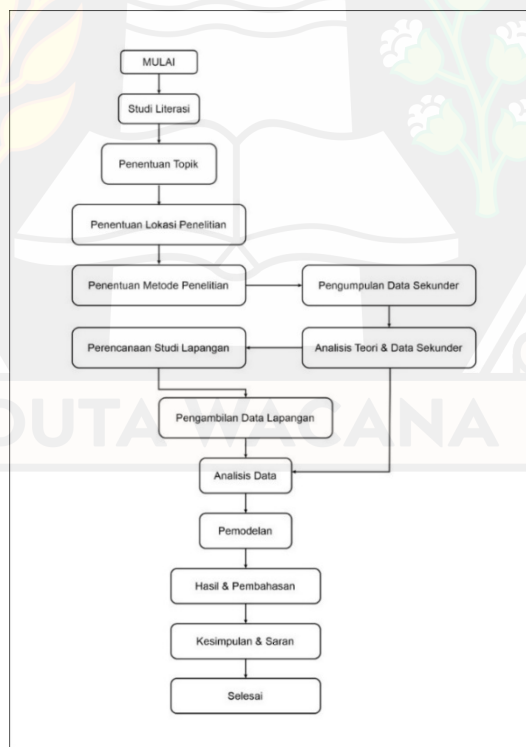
MULAI

Studi Literasi

Penentuan Topik

Penentuan Lokasi Penelitian

Penentuan Metode Penelitian

Pengumpulan Data Sekunder

Perencanaan Studi Lapangan

Analisis Teori & Data Sekunder

Pengambilan Data Lapangan

Analisis Data

Pemodelan

Hasil & Pembahasan

Kesimpulan & Saran

Selesai

DUTA WACANA